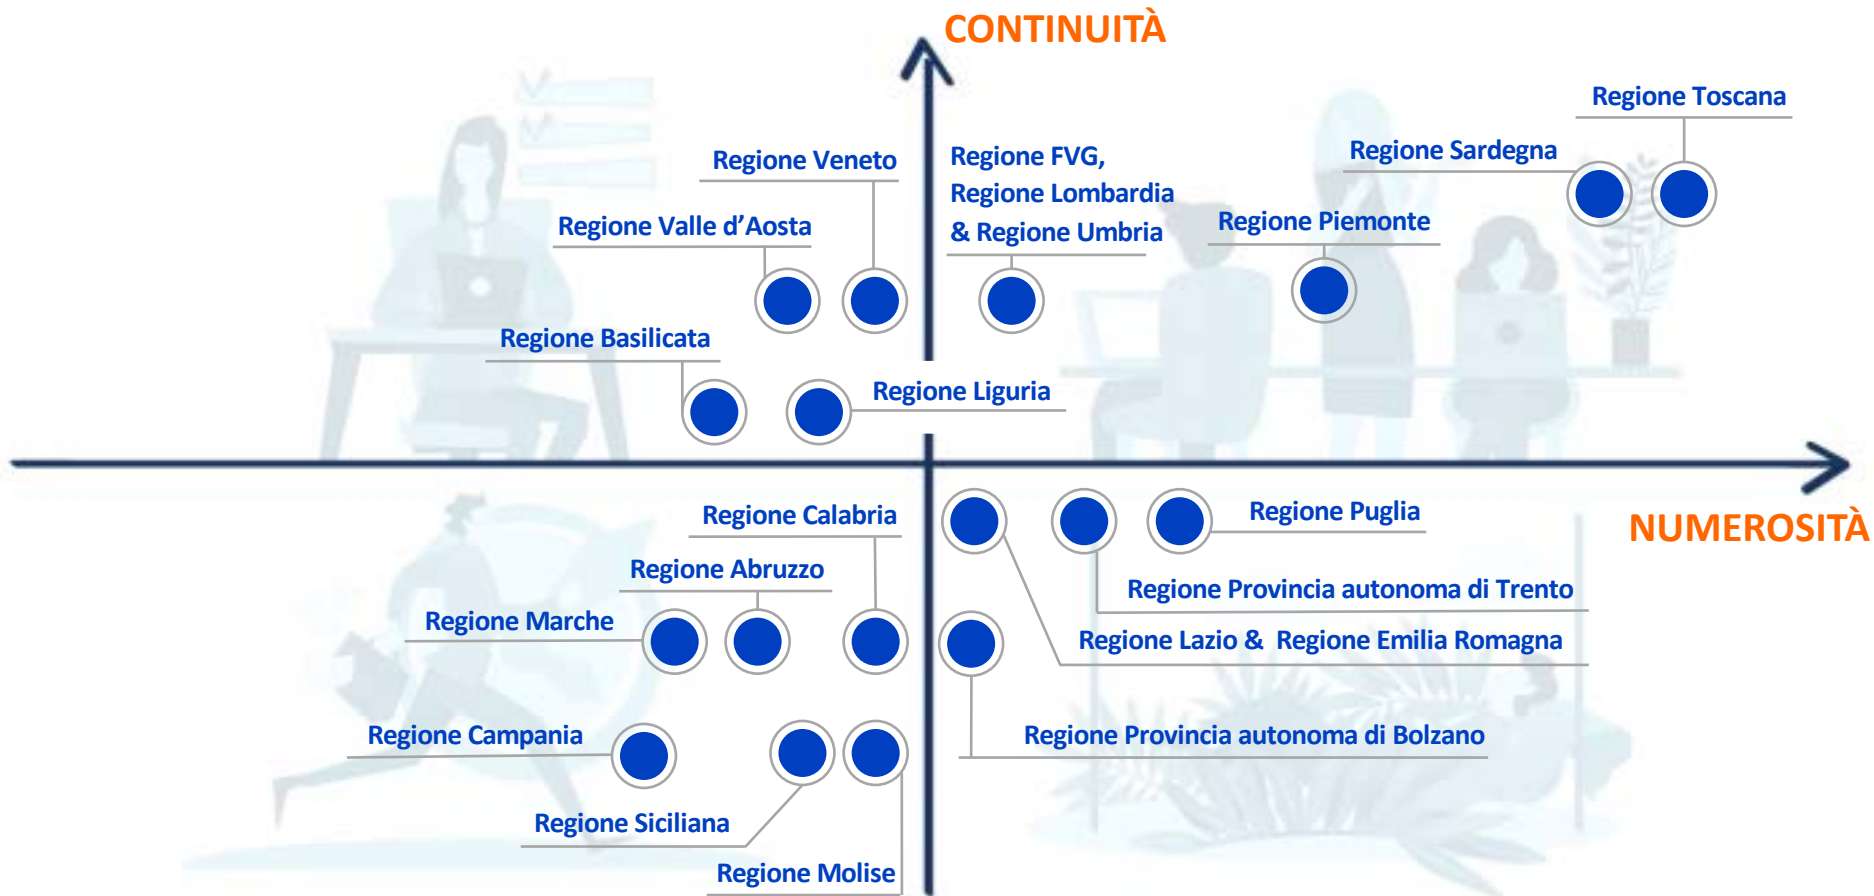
CONTINUITÀ

Regione Toscana

Regione Sardegna

Regione Veneto

Regione FVG, Regione Lombardia & Regione Umbria

Regione Piemonte

Regione Valle d’Aosta

Regione Basilicata

Regione Liguria

NUMEROSITÀ

Regione Calabria

Regione Puglia

Regione Abruzzo

Regione Provincia autonoma di Trento

Regione Marche

Regione Lazio & Regione Emilia Romagna

Regione Campania

Regione Provincia autonoma di Bolzano

Regione Siciliana

Regione Molise